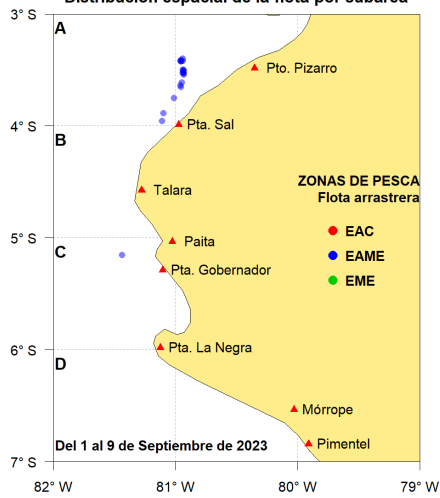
Distribución espacial de la flota por subárea

3° S
A
Pto. Pizarro
4° S
Pta. Sal
B
Talara
ZONAS DE PESCA
Flota arrastrera
5° S
Paita
C
EAC
EAME
Pta. Gobernador
EME
6° S
Pta. La Negra
D
Mórrope
Del 1 al 9 de Septiembre de 2023
Pimentel
7° S
82° W
81° W
80° W
79° W